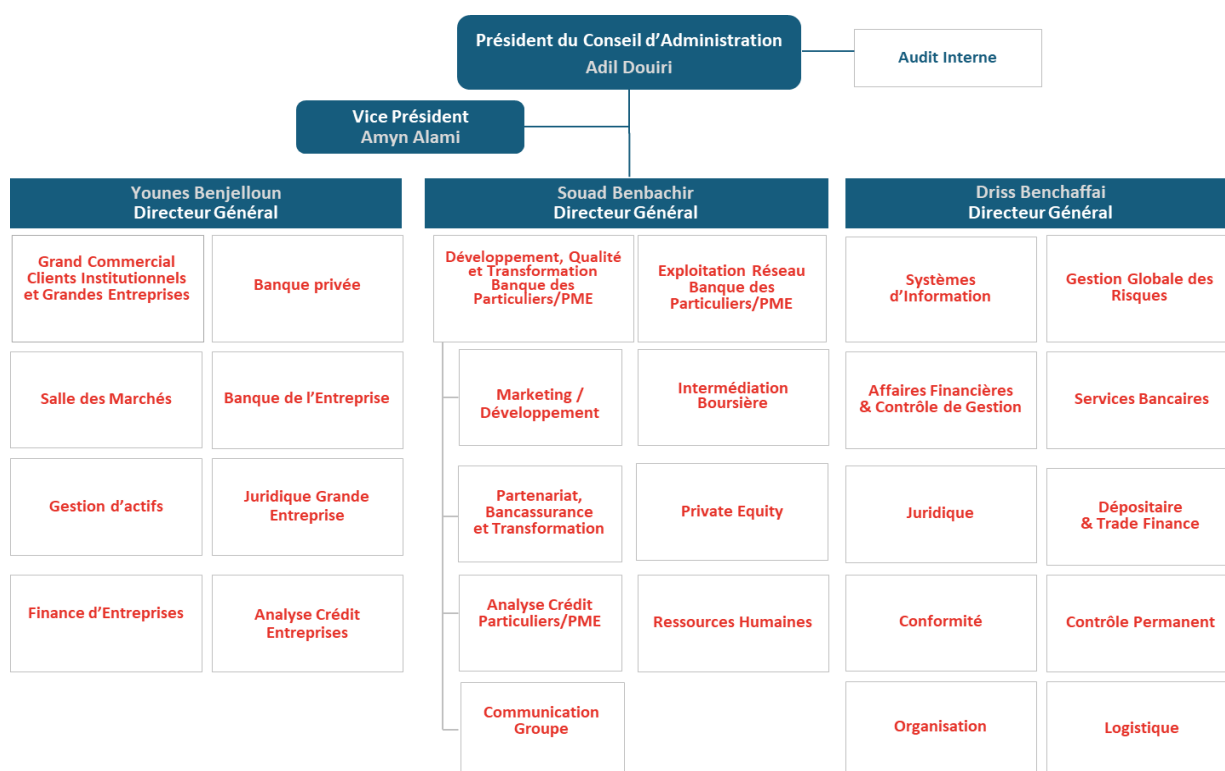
Président du Conseil d'Administration
Adil Douiri

Audit Interne

Vice Président
Amyn Alami

Younes Benjelloun
Directeur Général

Grand Commercial Clients Institutionnels et Grandes Entreprises

Banque privée

Salle des Marchés

Banque de l'Entreprise

Gestion d'actifs

Juridique Grande Entreprise

Finance d'Entreprises

Analyse Crédit Entreprises

Souad Benbachir
Directeur Général

Développement, Qualité et Transformation Banque des Particuliers/PME

Exploitation Réseau Banque des Particuliers/PME

Marketing / Développement

Intermédiation Boursière

Partenariat, Bancassurance et Transformation

Private Equity

Analyse Crédit Particuliers/PME

Ressources Humaines

Communication Groupe

Driss Benchaffai
Directeur Général

Systèmes d'Information

Gestion Globale des Risques

Affaires Financières & Contrôle de Gestion

Services Bancaires

Juridique

Dépositaire & Trade Finance

Conformité

Contrôle Permanent

Organisation

Logistique